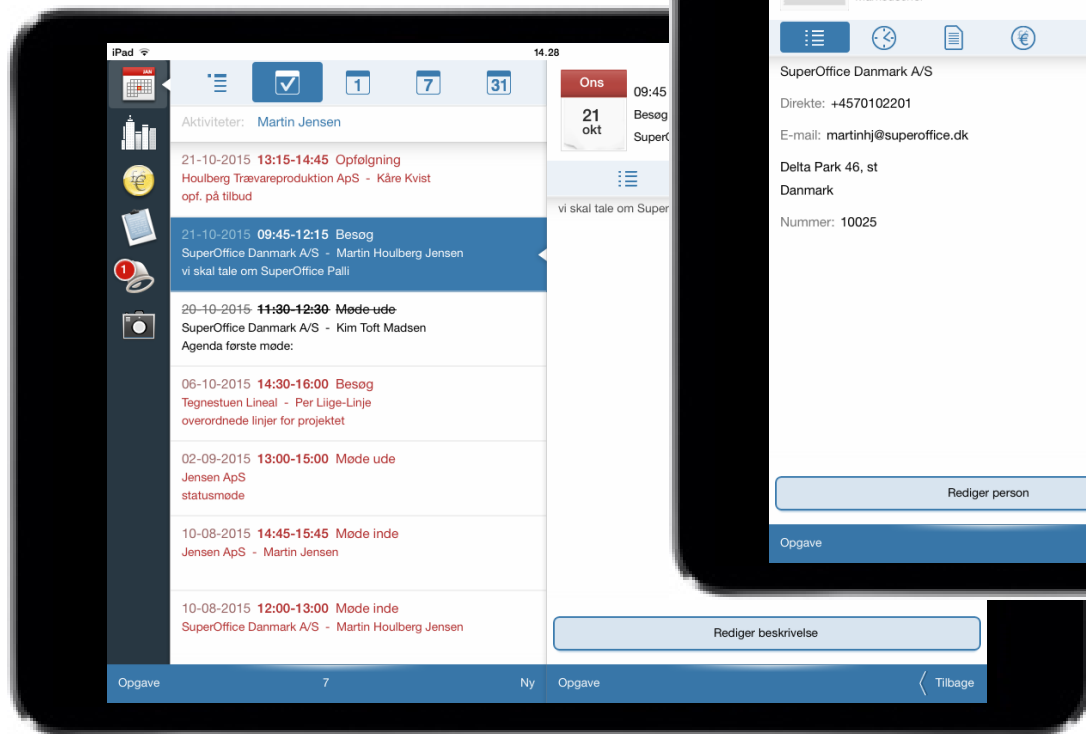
iPad

14.28

JAN

1

1

7

31

Aktiviteter: Martin Jensen

21-10-2015 13:15-14:45 Opfølgning
Houlberg Trævareproduktion ApS - Kåre Kvist
opf. på tilbud

21-10-2015 09:45-12:15 Besøg
SuperOffice Danmark A/S - Martin Houlberg Jensen
vi skal tale om SuperOffice Palli

~~20-10-2015 11:30-12:30 Møde ude~~
SuperOffice Danmark A/S - Kim Toft Madsen
Agenda første møde:

06-10-2015 14:30-16:00 Besøg
Tegnestuen Lineal - Per Liige-Linje
overordnede linjer for projektet

02-09-2015 13:00-15:00 Møde ude
Jensen ApS
statusmøde

10-08-2015 14:45-15:45 Møde inde
Jensen ApS - Martin Jensen

10-08-2015 12:00-13:00 Møde inde
SuperOffice Danmark A/S - Martin Houlberg Jensen

Opgave 7 Ny

Ons
21
okt

09:45
Besøg
SuperO

vi skal tale om Super

Rediger beskrivelse

Opgave Tilbage

SuperOffice Danmark A/S

Direkte: +4570102201

E-mail: martinhj@superoffice.dk

Delta Park 46, st
Danmark

Nummer: 10025

Rediger person

Opgave